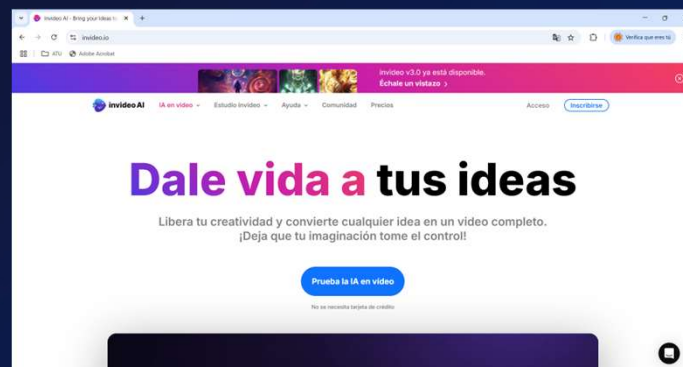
invideo AI - Bring your ideas to

invideo.io

ATU Adobe Acrobat

Verifica que eres tú

invideo v3.0 ya está disponible.
Échale un vistazo >

invideo AI IA en video Estudio invideo Ayuda Comunidad Precios Acceso Inscribirse

Dale vida a tus ideas

Libera tu creatividad y convierte cualquier idea en un video completo. ¡Deja que tu imaginación tome el control!

Prueba la IA en video

No se necesita tarjeta de crédito